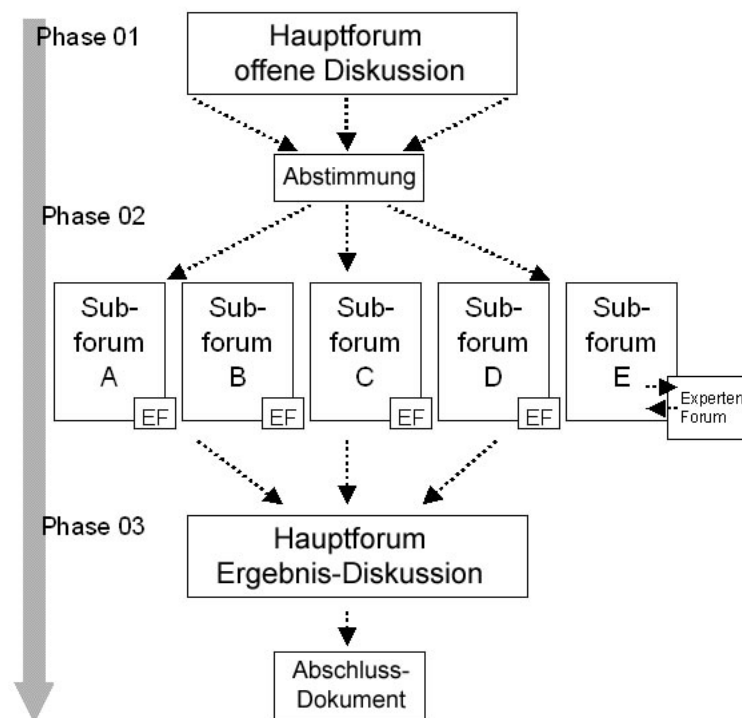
Phase 01

Hauptforum
offene Diskussion

Abstimmung

Phase 02

Sub-
forum
A
EF

Sub-
forum
B
EF

Sub-
forum
C
EF

Sub-
forum
D
EF

Sub-
forum
E

Experten
Forum

Phase 03

Hauptforum
Ergebnis-Diskussion

Abschluss-
Dokument